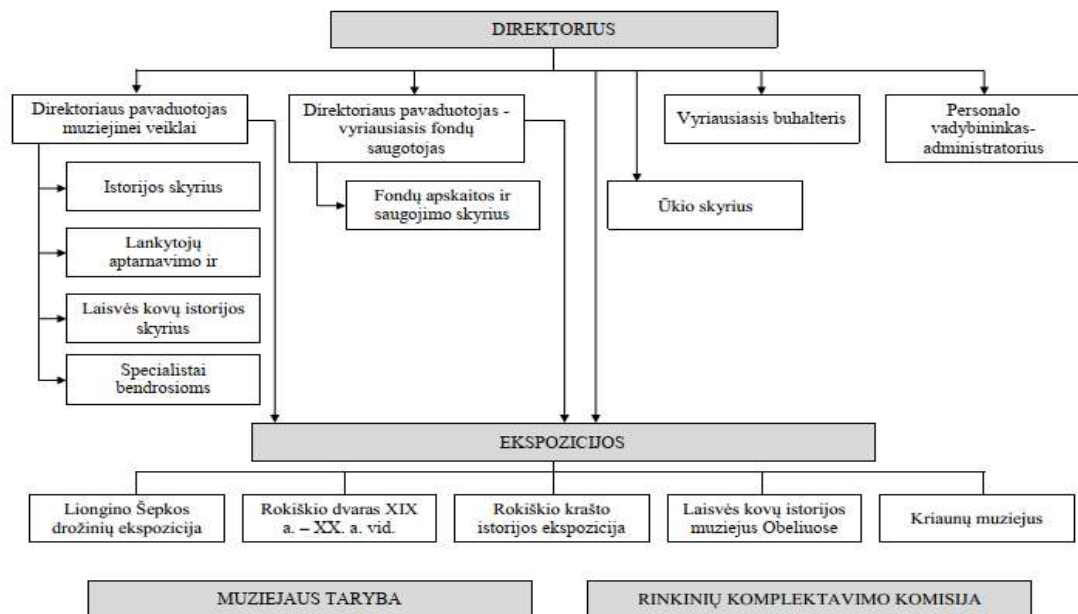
DIREKTORIUS

Direktoriaus pavaduotojas muziejinei veiklai

Direktoriaus pavaduotojas - vyriausiasis fondų saugotojas

Vyriausiasis buhalteris

Personalo vadybininkas-administratorius

Istorijos skyrius

Fondų apskaitos ir saugojimo skyrius

Ūkio skyrius

Lankytojų aptarnavimo ir

Laisvės kovų istorijos skyrius

Specialistai bendrosioms

EKSPOZICIJOS

Liongino Šepkos drožinių ekspozicija

Rokiškio dvaras XIX a. – XX. a. vid.

Rokiškio krašto istorijos ekspozicija

Laisvės kovų istorijos muziejus Obeliuose

Kriaunų muziejus

MUZIEJAUS TARYBA

RINKINIŲ KOMPLEKTAVIMO KOMISIJA